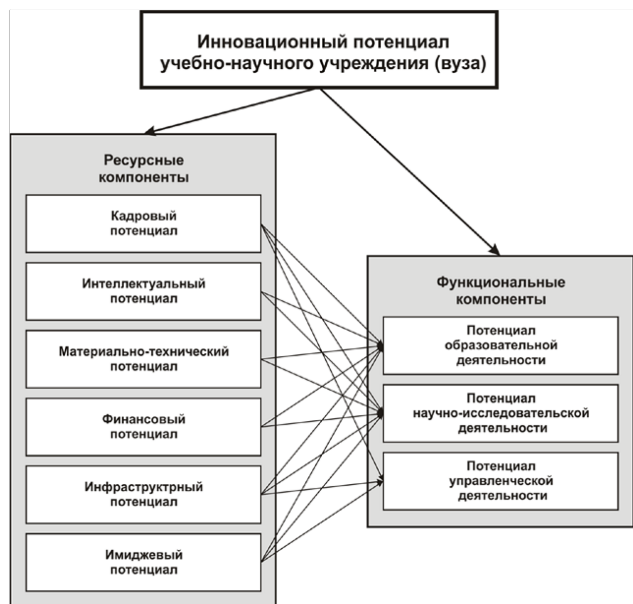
Инновационный потенциал учебно-научного учреждения (вуза)

Ресурсные компоненты

Кадровый потенциал

Интеллектуальный потенциал

Материально-технический потенциал

Финансовый потенциал

Инфраструктрный потенциал

Имиджевый потенциал

Функциональные компоненты

Потенциал образовательной деятельности

Потенциал научно-исследовательской деятельности

Потенциал управленческой деятельности